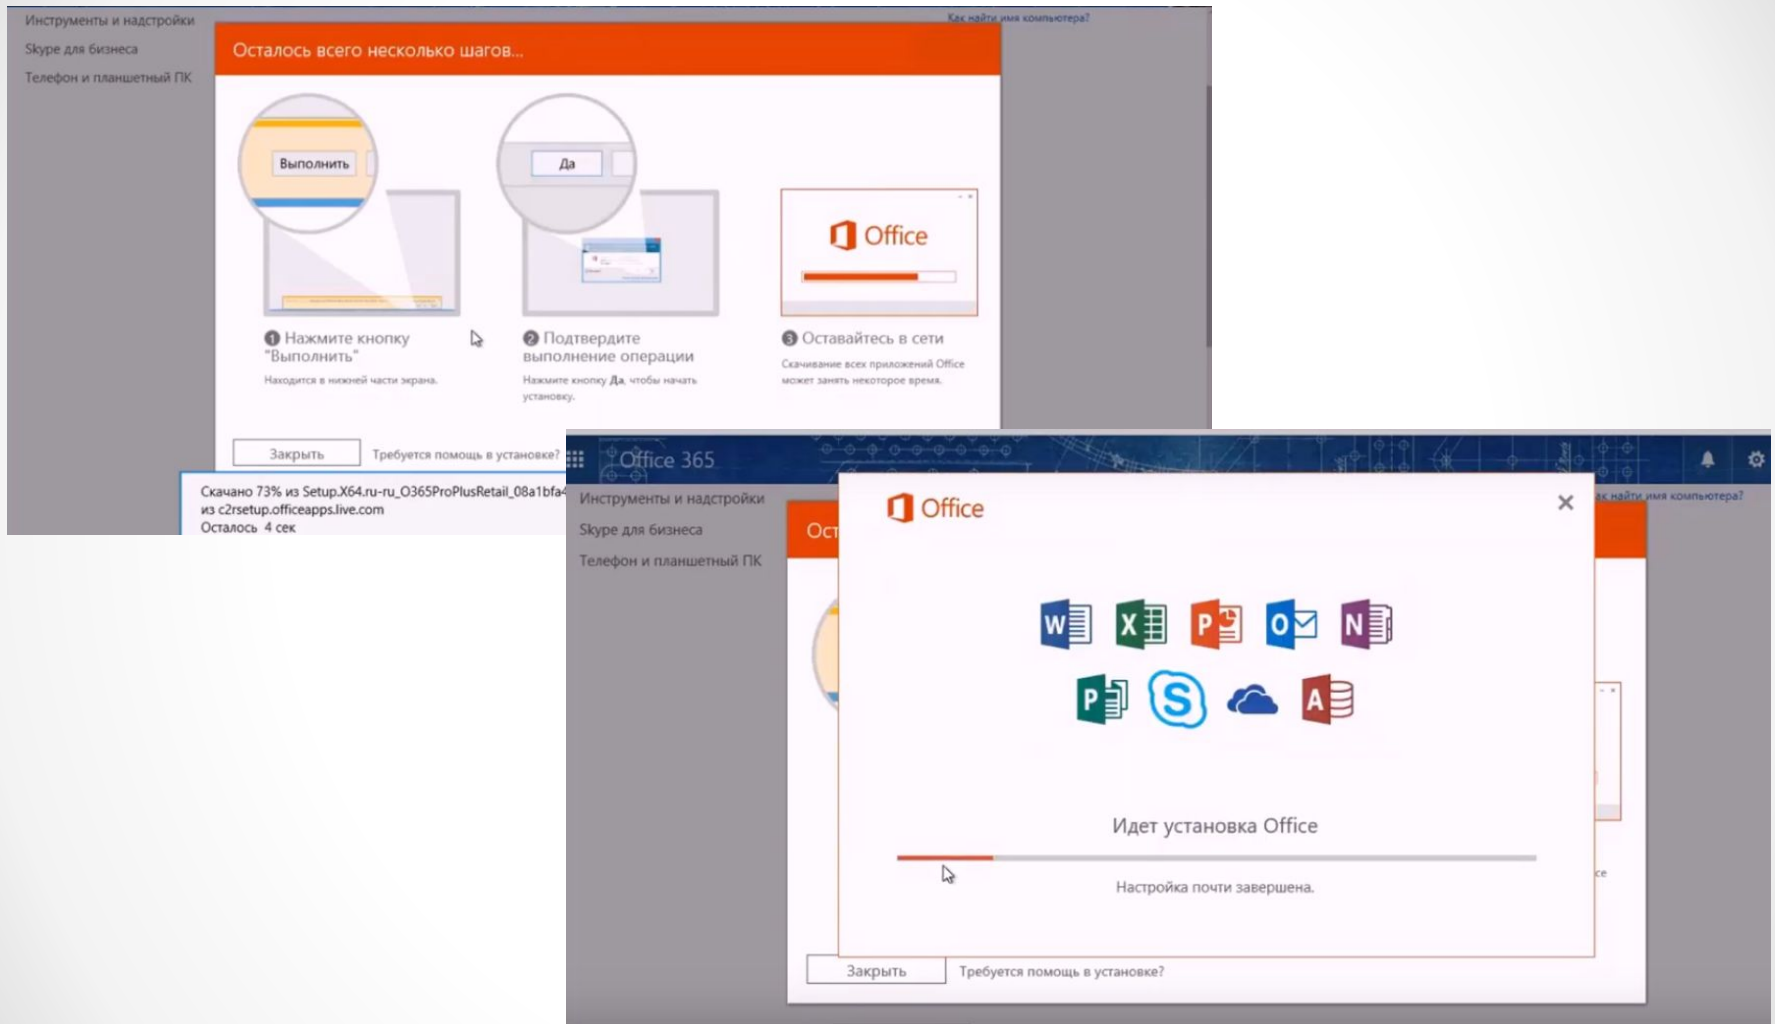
Инструменты и надстройки
Skype для бизнеса
Телефон и планшетный ПК

Как найти имя компьютера?

Осталось всего несколько шагов...

Выполнить

Да

Office

1 Нажмите кнопку "Выполнить"
Находится в нижней части экрана.

2 Подтвердите выполнение операции
Нажмите кнопку Да, чтобы начать установку.

3 Оставайтесь в сети
Скачивание всех приложений Office может занять некоторое время.

Закрыть
Требуется помощь в установке?

Скачано 73% из Setup.X64.ru-ru_O365ProPlusRetail_08a1bfa4
из c2rsetup.officeapps.live.com
Осталось 4 сек

Office 365
Инструменты и надстройки
Skype для бизнеса
Телефон и планшетный ПК
Как найти имя компьютера?
Ост

Office

Идет установка Office
Настройка почти завершена.

Закрыть
Требуется помощь в установке?